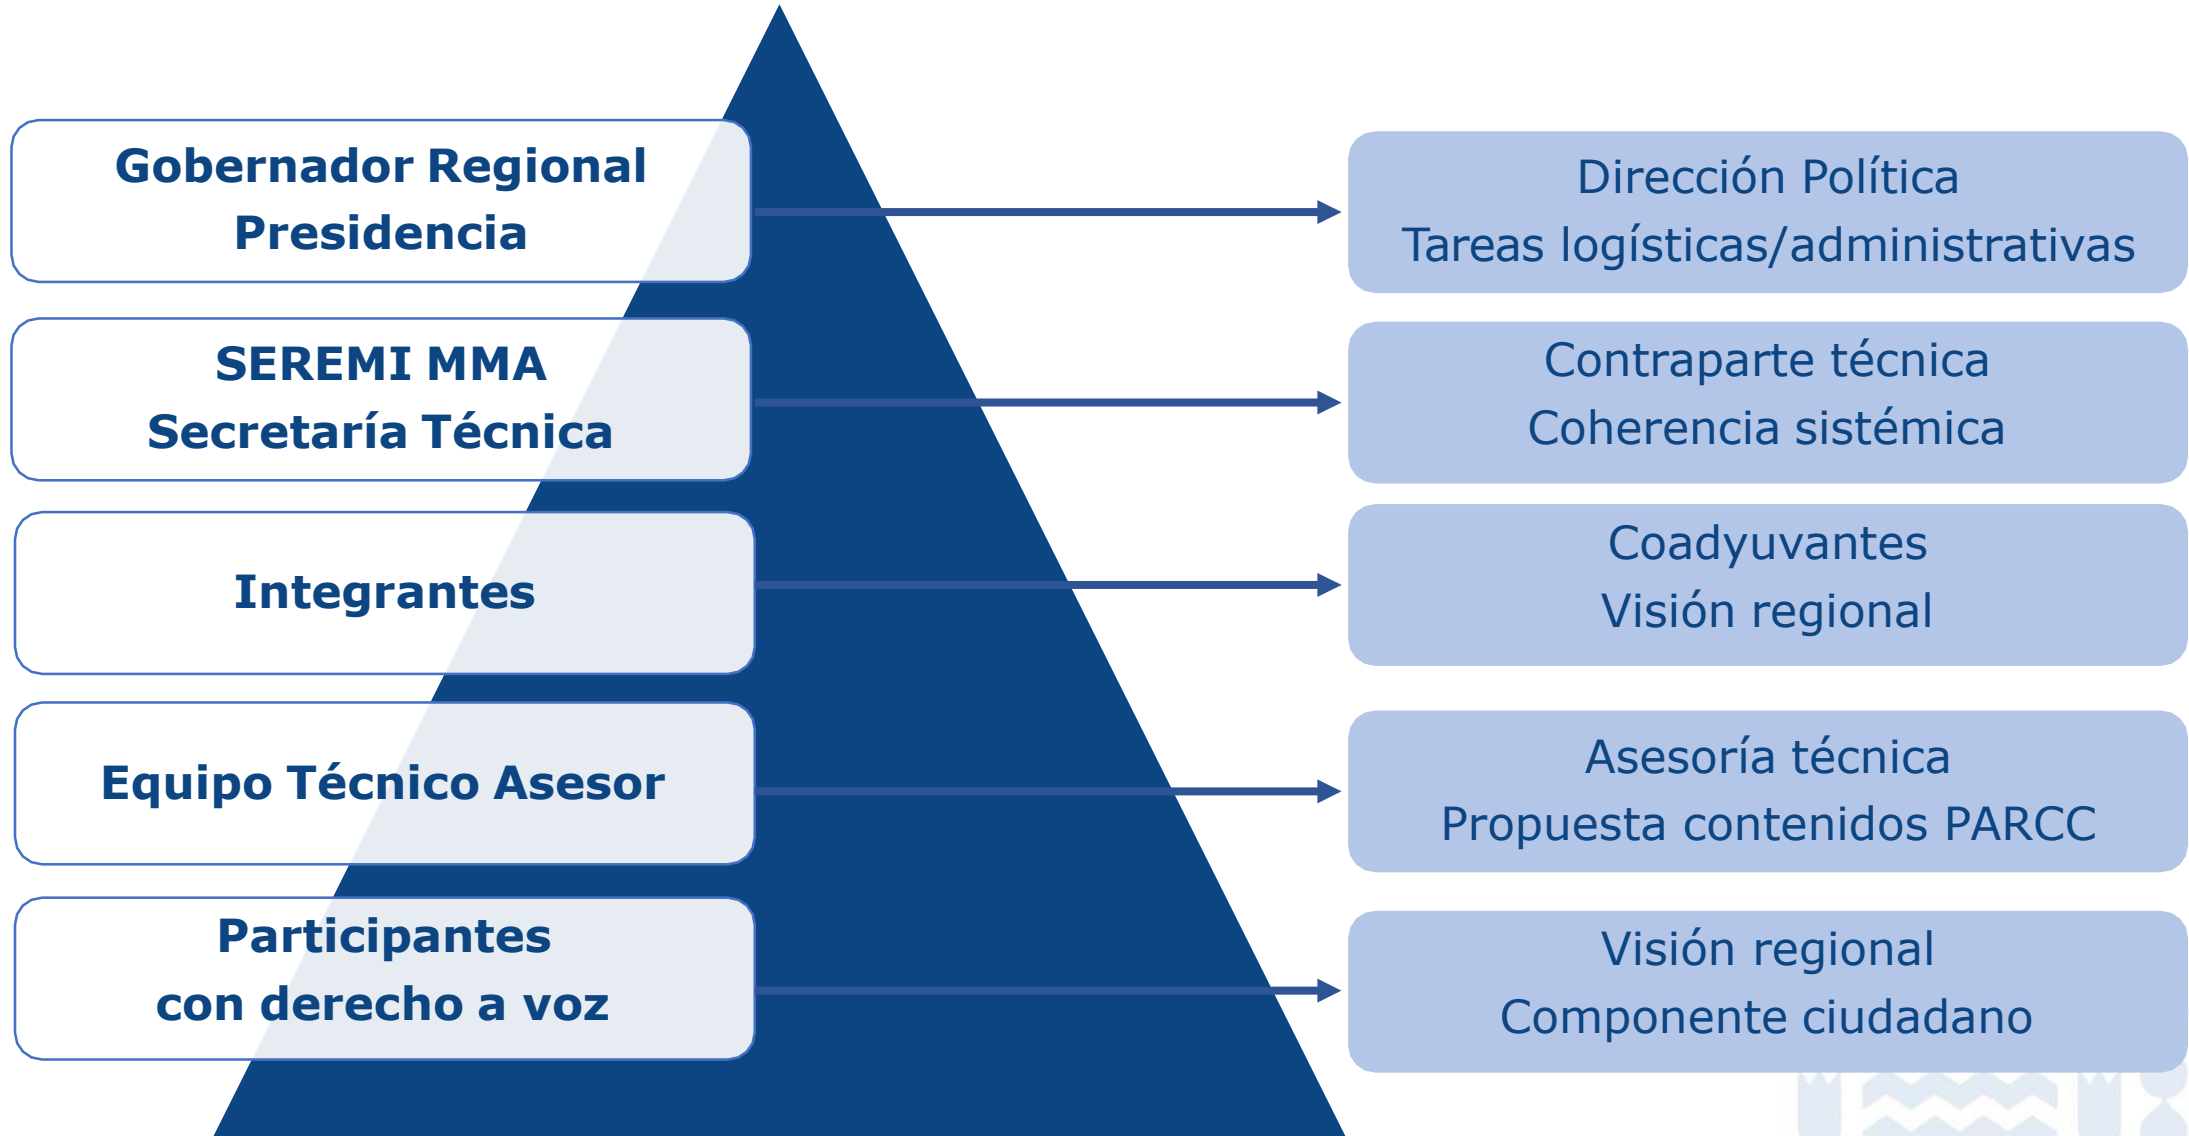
Gobernador Regional
Presidencia

SEREMI MMA
Secretaría Técnica

Integrantes

Equipo Técnico Asesor

Participantes
con derecho a voz

Dirección Política
Tareas logísticas/administrativas

Contraparte técnica
Coherencia sistémica

Coadyuvantes
Visión regional

Asesoría técnica
Propuesta contenidos PARCC

Visión regional
Componente ciudadano